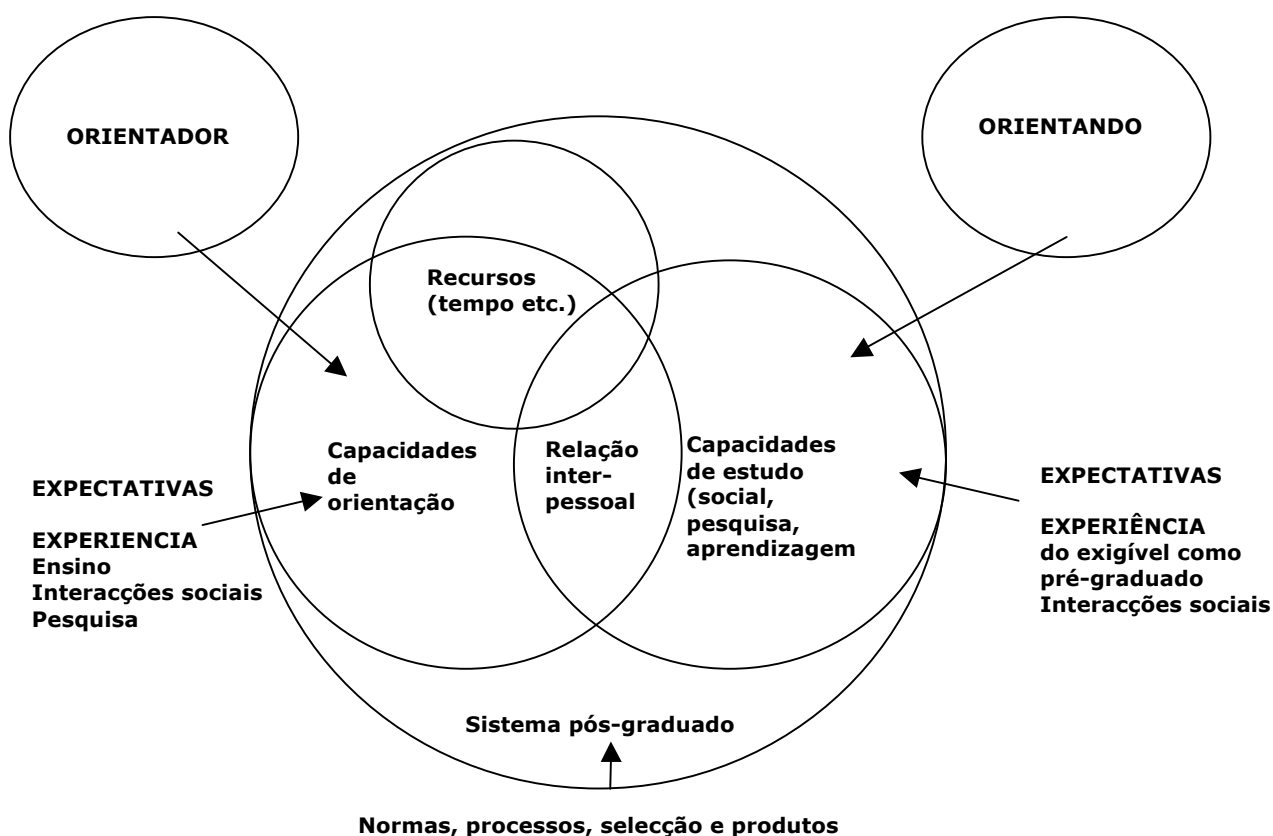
ORIENTADOR

ORIENTANDO

Recursos (tempo etc.)

Capacidades de orientação

Relação interpessoal

Capacidades de estudo (social, pesquisa, aprendizagem

EXPECTATIVAS

EXPERIENCIA
Ensino
Interacções sociais
Pesquisa

EXPECTATIVAS

EXPERIÊNCIA
do exigível como pré-graduado
Interacções sociais

Sistema pós-graduado

Normas, processos, selecção e produtos